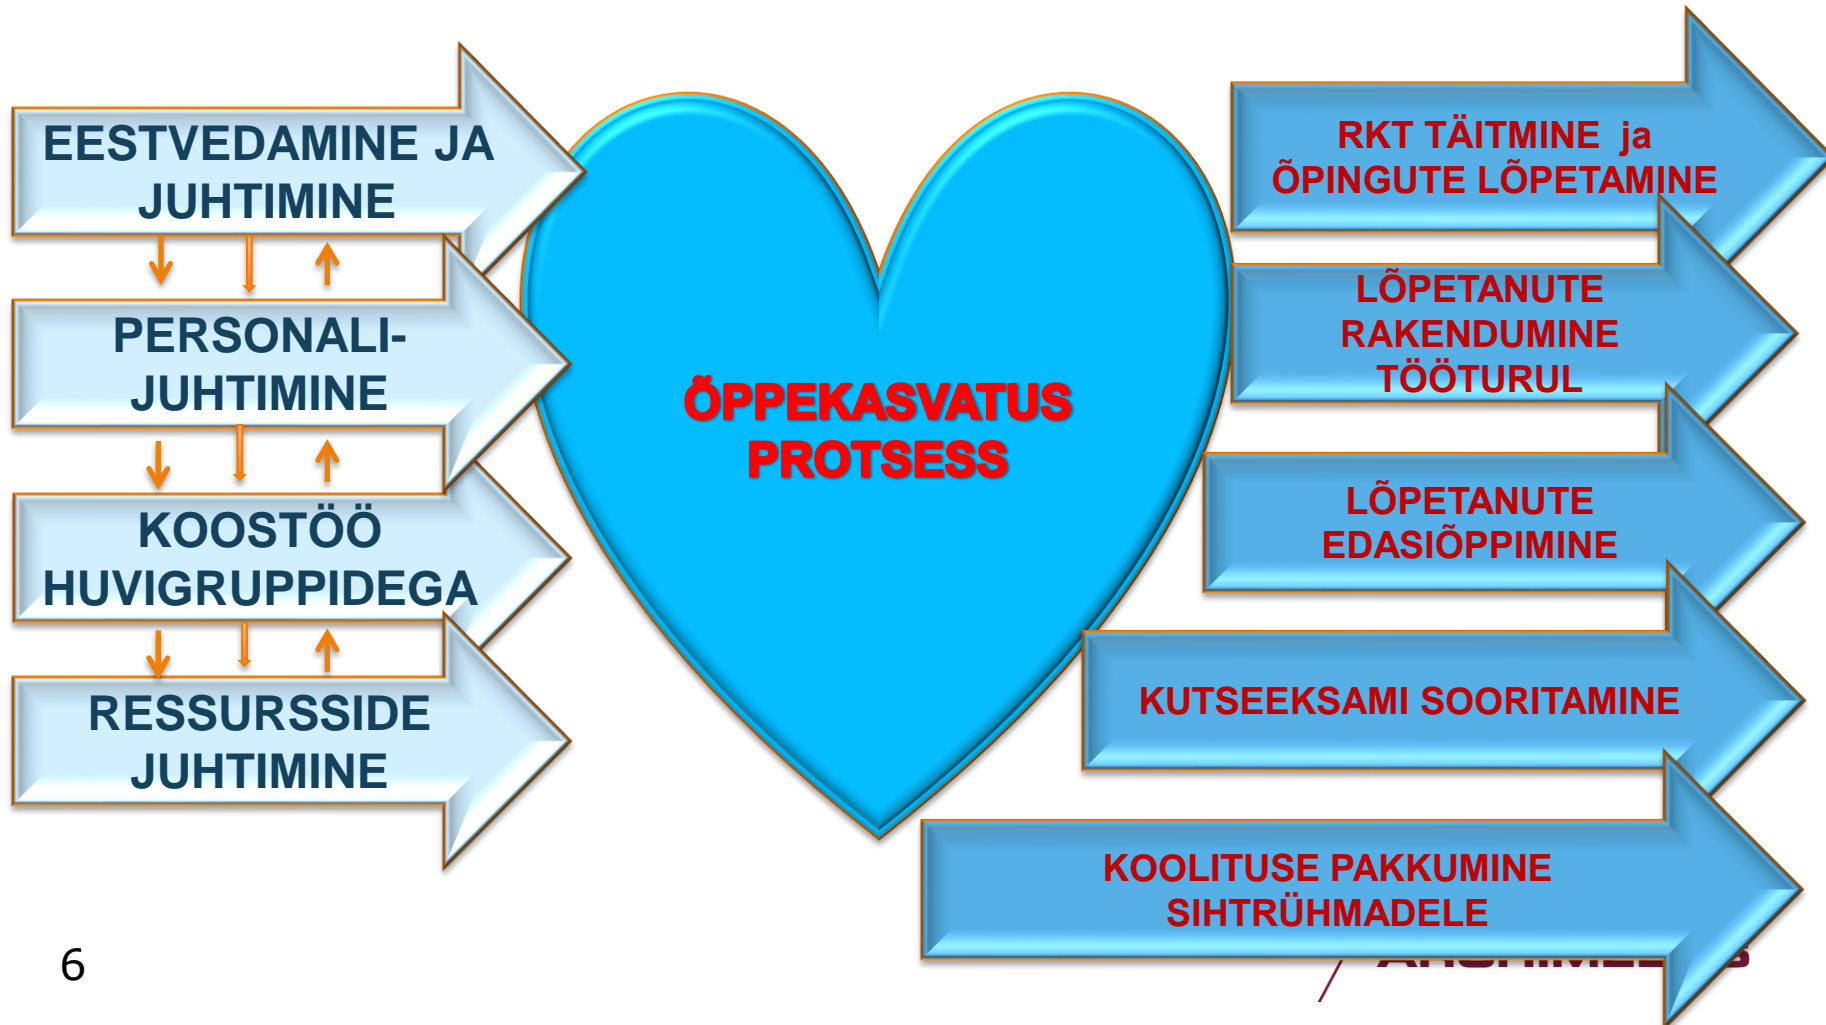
EESTVEDAMINE JA JUHTIMINE

PERSONALI-JUHTIMINE

KOOSTÖÖ HUVIGRUPPIDEGA

RESSURSSIDE JUHTIMINE

ÕPPEKASVATUS PROTSESS

RKT TÄITMINE ja ÕPINGUTE LÕPETAMINE

LÕPETANUTE RAKENDUMINE TÖÖTURUL

LÕPETANUTE EDASIÕPPIMINE

KUTSEEKSAMI SOORITAMINE

KOOLITUSE PAKKUMINE SIHTRÜHMADELE

6